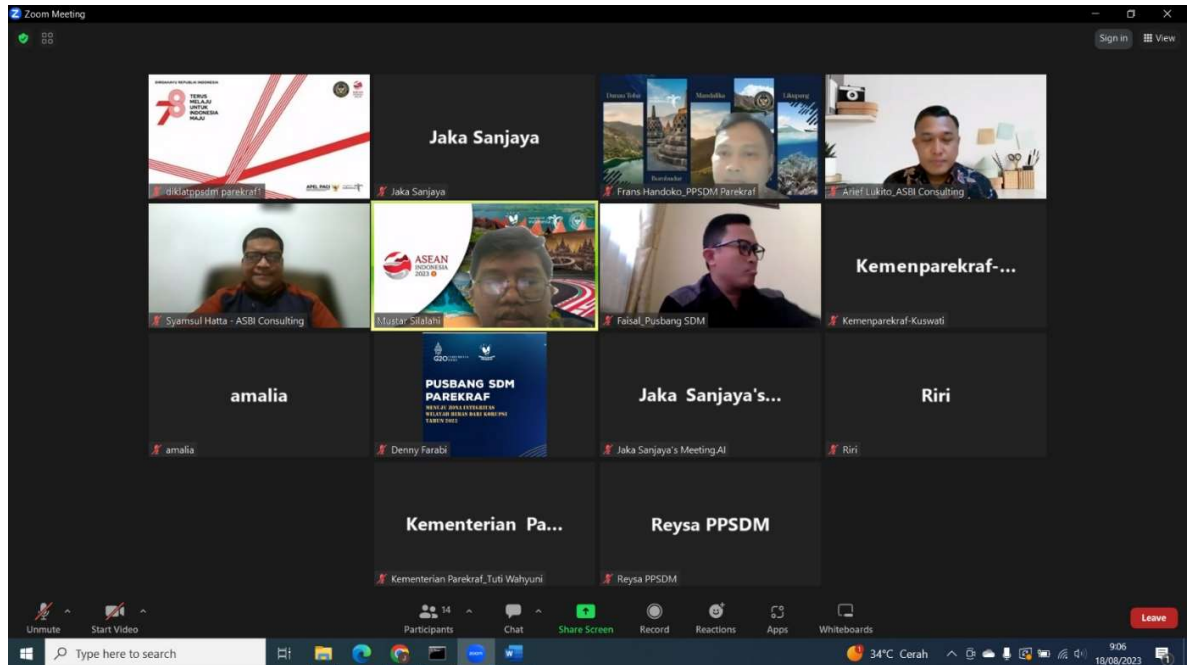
Zoom Meeting

Sign in
View

DIRGAHAYU REPUBLIK INDONESIA
78
TERUS MELAJU UNTUK INDONESIA MAJU
diklatppsdm parekraf1

Jaka Sanjaya
Jaka Sanjaya

Danau Toba
Mandalika
Labuan Bajo
Likupang
Borobudur
Frans Handoko_PPSDM Parekraf

Arief Lukito_ASBI Consulting

Syamsul Hatta - ASBI Consulting

ASEAN INDONESIA 2023
Mustar Silalahi

Faisal_Pusbang SDM

Kemenparekraf-...
Kemenparekraf-Kuswati

amalia
amalia

G20
PUSBANG SDM PAREKRAF
MENUJU ZONA INTEGRITAS WILAYAH BEBAS DARI KORUPSI TAHUN 2023
Denny Farabi

Jaka Sanjaya's...
Jaka Sanjaya's Meeting.AI

Riri
Riri

Kementerian Pa...
Kementerian Parekraf_Tuti Wahyuni

Reysa PPSDM
Reysa PPSDM

Unmute
Start Video
14
Participants
Chat
Share Screen
Record
Reactions
Apps
Whiteboards
Leave

Type here to search
34°C Cerah
9:06
18/08/2023